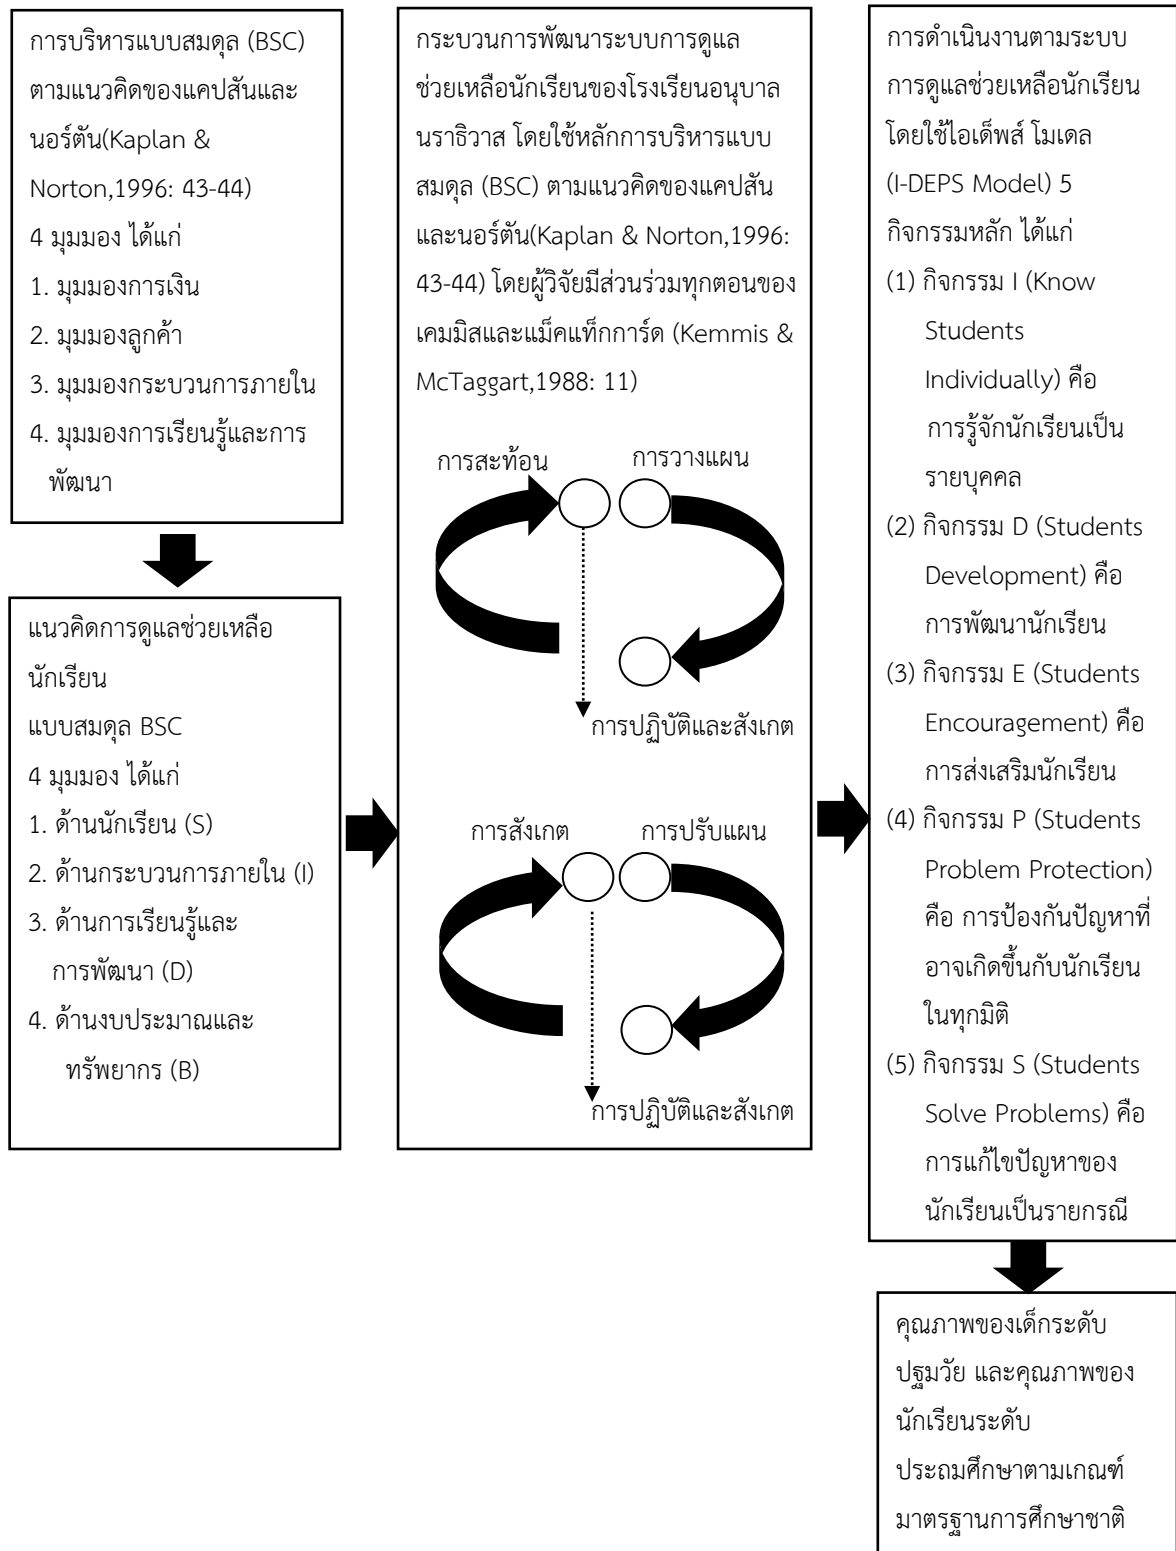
การบริหารแบบสมดุล (BSC) ตามแนวคิดของแคปสันและนอร์ตัน(Kaplan & Norton,1996: 43-44)
4 มุมมอง ได้แก่
1. มุมมองการเงิน
2. มุมมองลูกค้า
3. มุมมองกระบวนการภายใน
4. มุมมองการเรียนรู้และการพัฒนา

แนวคิดการดูแลช่วยเหลือนักเรียน
แบบสมดุล BSC
4 มุมมอง ได้แก่
1. ด้านนักเรียน (S)
2. ด้านกระบวนการภายใน (I)
3. ด้านการเรียนรู้และการพัฒนา (D)
4. ด้านงบประมาณและทรัพยากร (B)

กระบวนการพัฒนาระบบการดูแลช่วยเหลือนักเรียนของโรงเรียนอนุบาลนราธิวาส โดยใช้หลักการบริหารแบบสมดุล (BSC) ตามแนวคิดของแคปสันและนอร์ตัน(Kaplan & Norton,1996: 43-44) โดยผู้วิจัยมีส่วนร่วมทุกตอนของเคมมิสและแม็คแท็กการ์ด (Kemmis & McTaggart,1988: 11)

การสะท้อน
การวางแผน
การปฏิบัติและสังเกต

การสังเกต
การปรับแผน
การปฏิบัติและสังเกต

การดำเนินงานตามระบบการดูแลช่วยเหลือนักเรียนโดยใช้ไอเด็พส์ โมเดล (I-DEPS Model) 5 กิจกรรมหลัก ได้แก่
(1) กิจกรรม I (Know Students Individually) คือ การรู้จักนักเรียนเป็นรายบุคคล
(2) กิจกรรม D (Students Development) คือ การพัฒนานักเรียน
(3) กิจกรรม E (Students Encouragement) คือ การส่งเสริมนักเรียน
(4) กิจกรรม P (Students Problem Protection) คือ การป้องกันปัญหาที่อาจเกิดขึ้นกับนักเรียนในทุกมิติ
(5) กิจกรรม S (Students Solve Problems) คือ การแก้ไขปัญหาของนักเรียนเป็นรายกรณี

คุณภาพของเด็กระดับปฐมวัย และคุณภาพของนักเรียนระดับประถมศึกษาตามเกณฑ์มาตรฐานการศึกษาชาติ